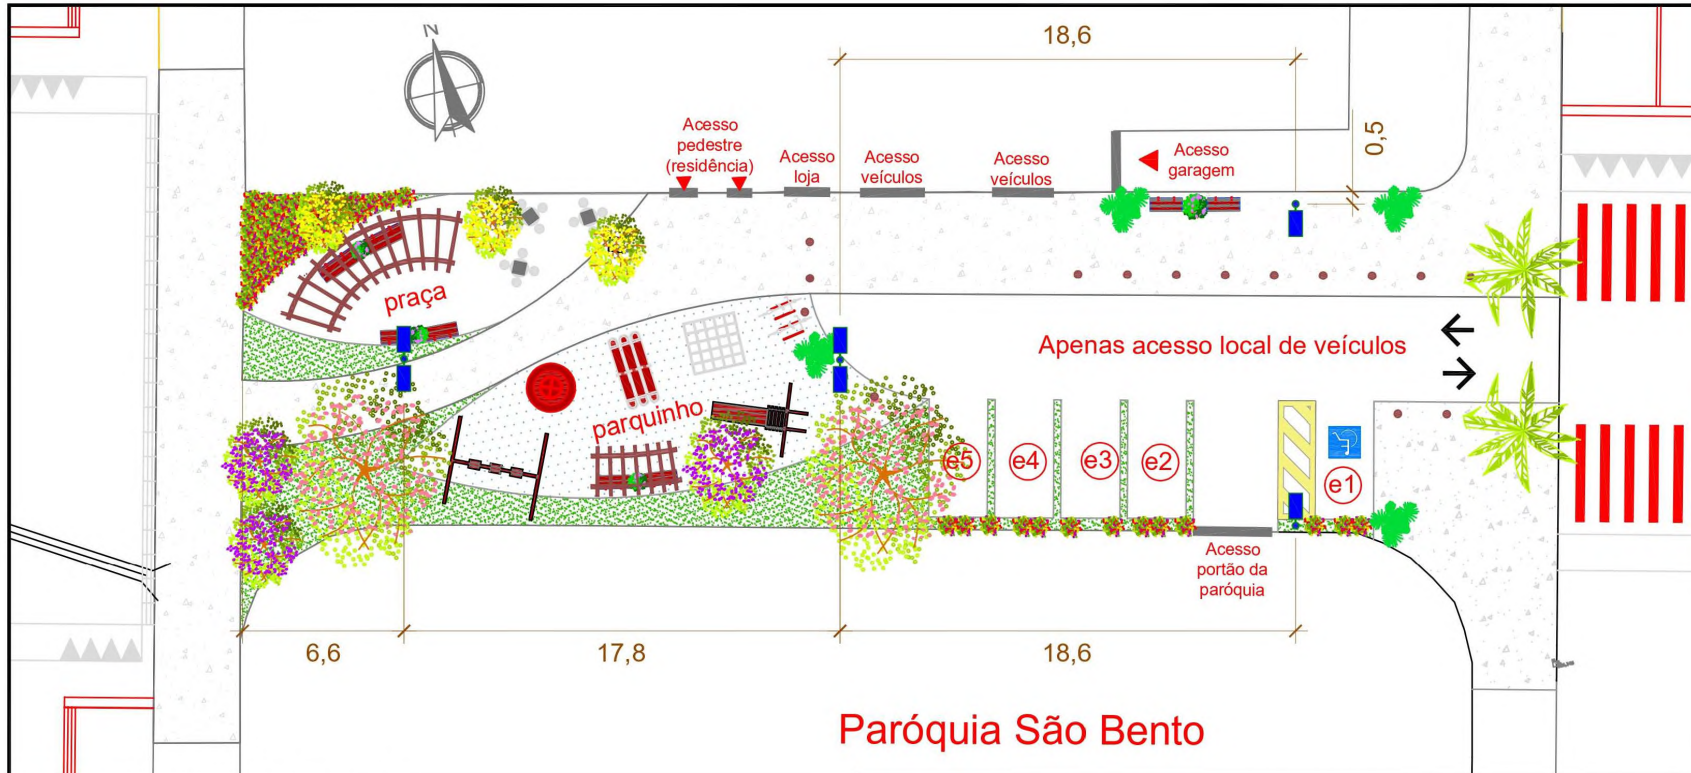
N

18,6

0,5

Acesso pedestre (residência)

Acesso loja

Acesso veículos

Acesso veículos

Acesso garagem

praça

Apenas acesso local de veículos

parquinho

e5

e4

e3

e2

e1

Acesso portão da paróquia

6,6

17,8

18,6

Paróquia São Bento